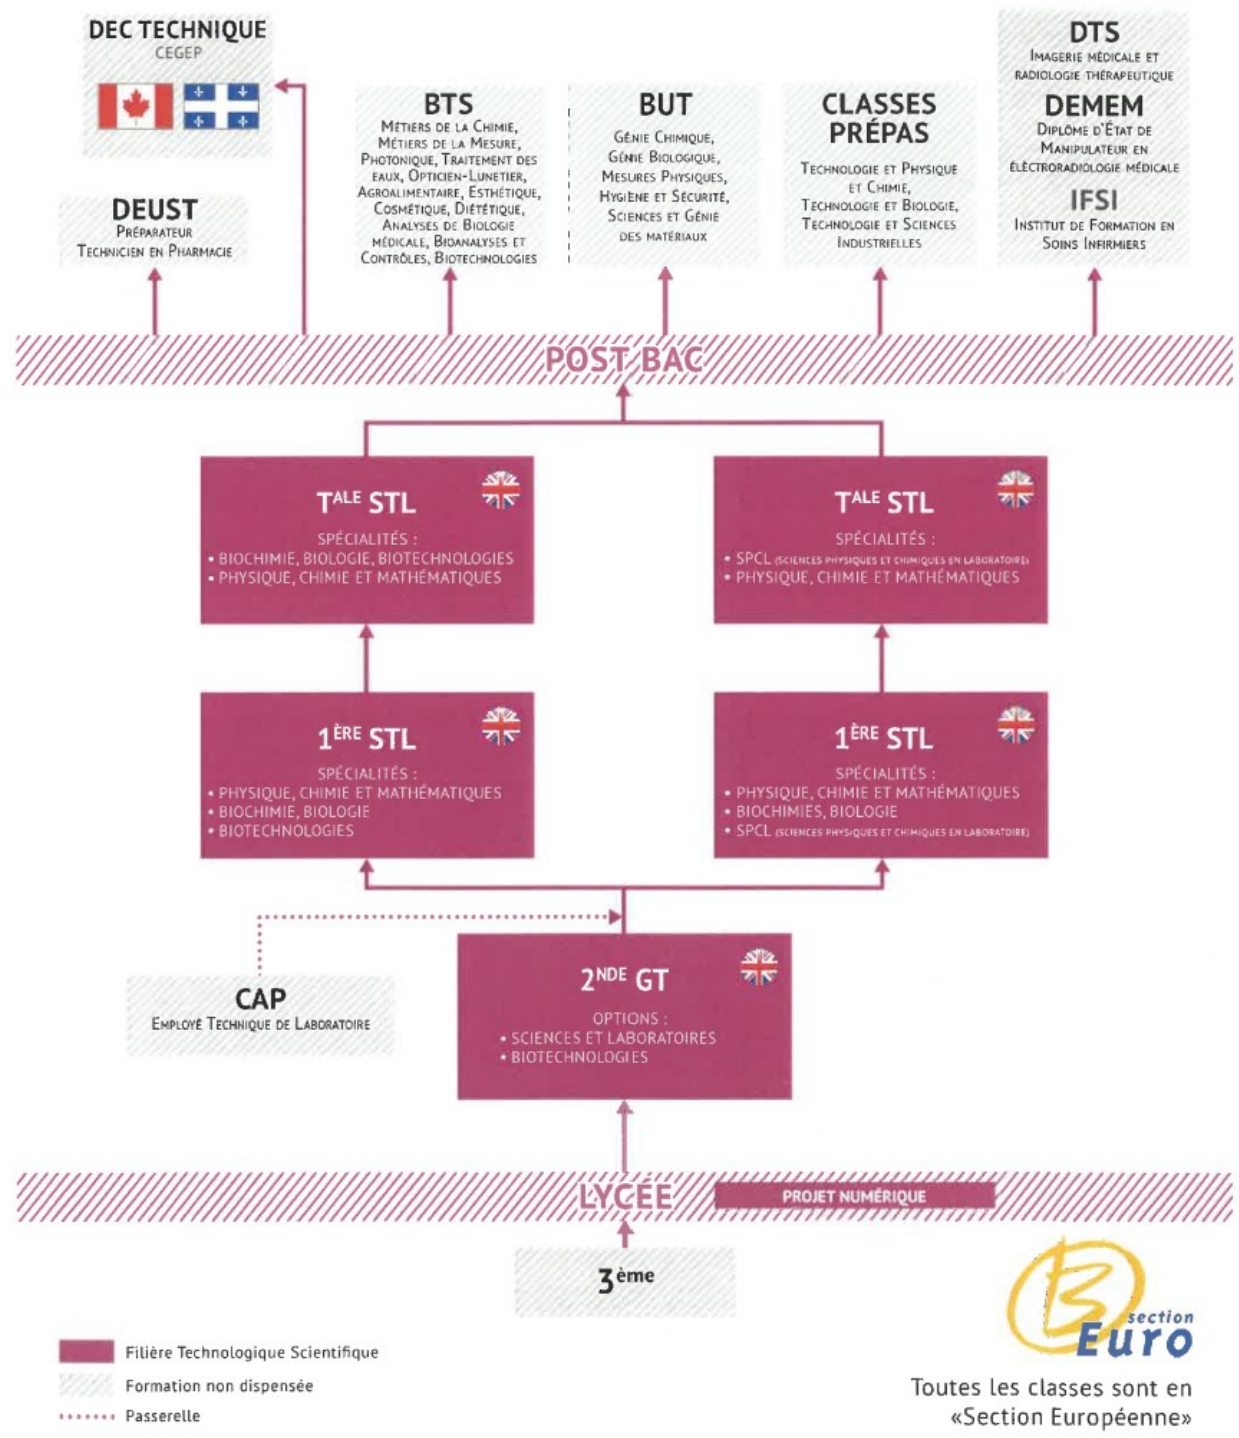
DEC TECHNIQUE
CEGEP

DEUST
Préparateur
Technicien en Pharmacie

BTS
Métiers de la Chimie, Métiers de la Mesure, Photonique, Traitement des eaux, Opticien-Lunetier, Agroalimentaire, Esthétique, Cosmétique, Diététique, Analyses de Biologie médicale, Bioanalyses et Contrôles, Biotechnologies

BUT
Génie Chimique, Génie Biologique, Mesures Physiques, Hygiène et Sécurité, Sciences et Génie des matériaux

CLASSES PRÉPAS
Technologie et Physique et Chimie, Technologie et Biologie, Technologie et Sciences Industrielles

DTS
Imagerie médicale et radiologie thérapeutique

DEMEM
Diplôme d'État de Manipulateur en électroradiologie médicale

IFSI
Institut de Formation en Soins Infirmiers

POST BAC

T$^{ALE}$ STL
SPÉCIALITÉS :
• BIOCHIMIE, BIOLOGIE, BIOTECHNOLOGIES
• PHYSIQUE, CHIMIE ET MATHÉMATIQUES

T$^{ALE}$ STL
SPÉCIALITÉS :
• SPCL (SCIENCES PHYSIQUES ET CHIMIQUES EN LABORATOIRE)
• PHYSIQUE, CHIMIE ET MATHÉMATIQUES

1$^{ÈRE}$ STL
SPÉCIALITÉS :
• PHYSIQUE, CHIMIE ET MATHÉMATIQUES
• BIOCHIMIE, BIOLOGIE
• BIOTECHNOLOGIES

1$^{ÈRE}$ STL
SPÉCIALITÉS :
• PHYSIQUE, CHIMIE ET MATHÉMATIQUES
• BIOCHIMIES, BIOLOGIE
• SPCL (SCIENCES PHYSIQUES ET CHIMIQUES EN LABORATOIRE)

CAP
Employé Technique de Laboratoire

2$^{NDE}$ GT
OPTIONS :
• SCIENCES ET LABORATOIRES
• BIOTECHNOLOGIES

LYCÉE
PROJET NUMÉRIQUE

3ème

section Euro

Filière Technologique Scientifique
Formation non dispensée
Passerelle

Toutes les classes sont en «Section Européenne»